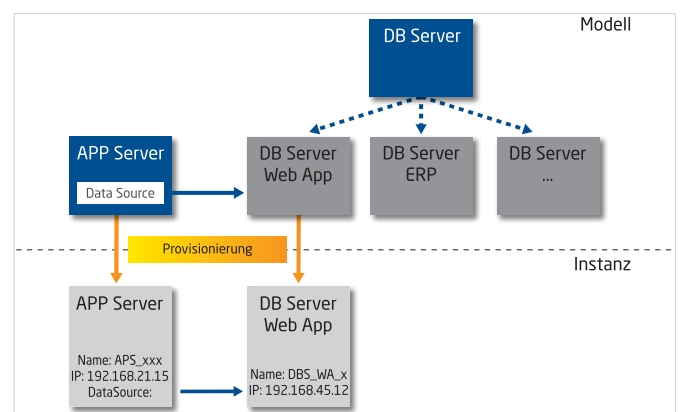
Modell

DB Server

APP Server

Data Source

DB Server Web App

DB Server ERP

DB Server ...

Provisionierung

Instanz

APP Server

Name: APS_xxx
IP: 192.168.21.15
DataSource:

DB Server Web App

Name: DBS_WA_x
IP: 192.168.45.12